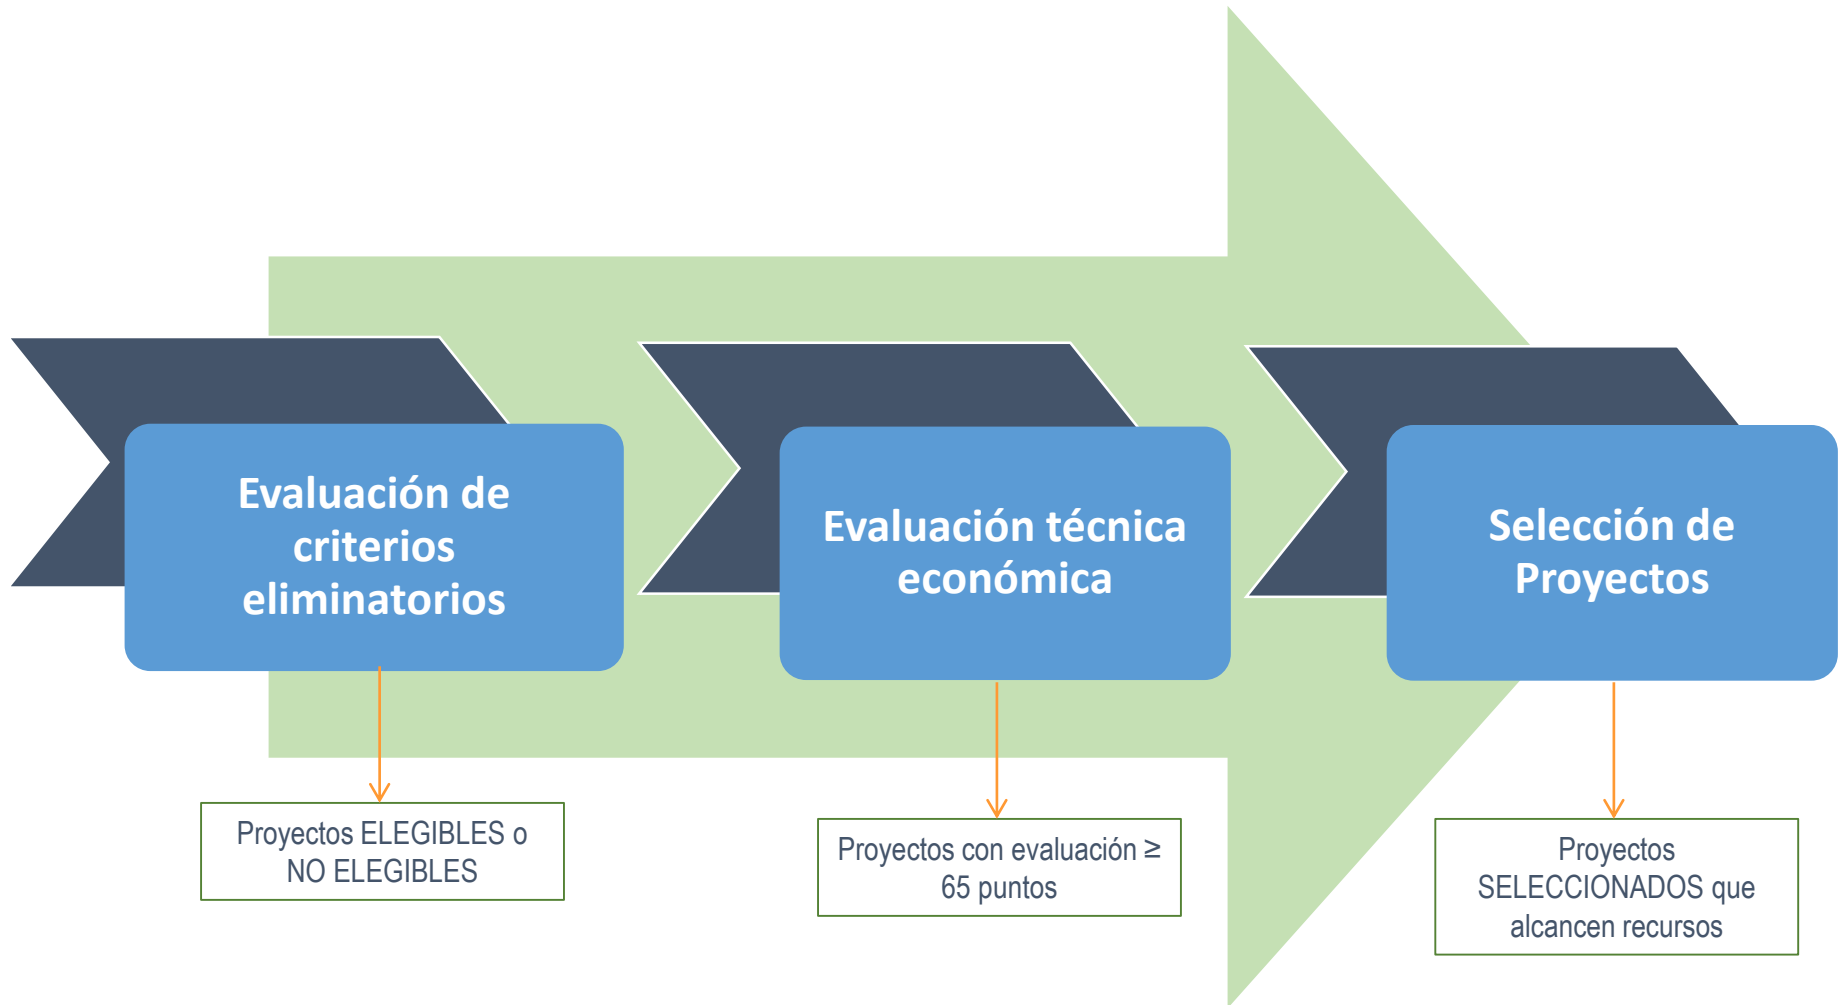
Evaluación de criterios eliminatorios

Proyectos ELEGIBLES o NO ELEGIBLES

Evaluación técnica económica

Proyectos con evaluación ≥ 65 puntos

Selección de Proyectos

Proyectos SELECCIONADOS que alcancen recursos